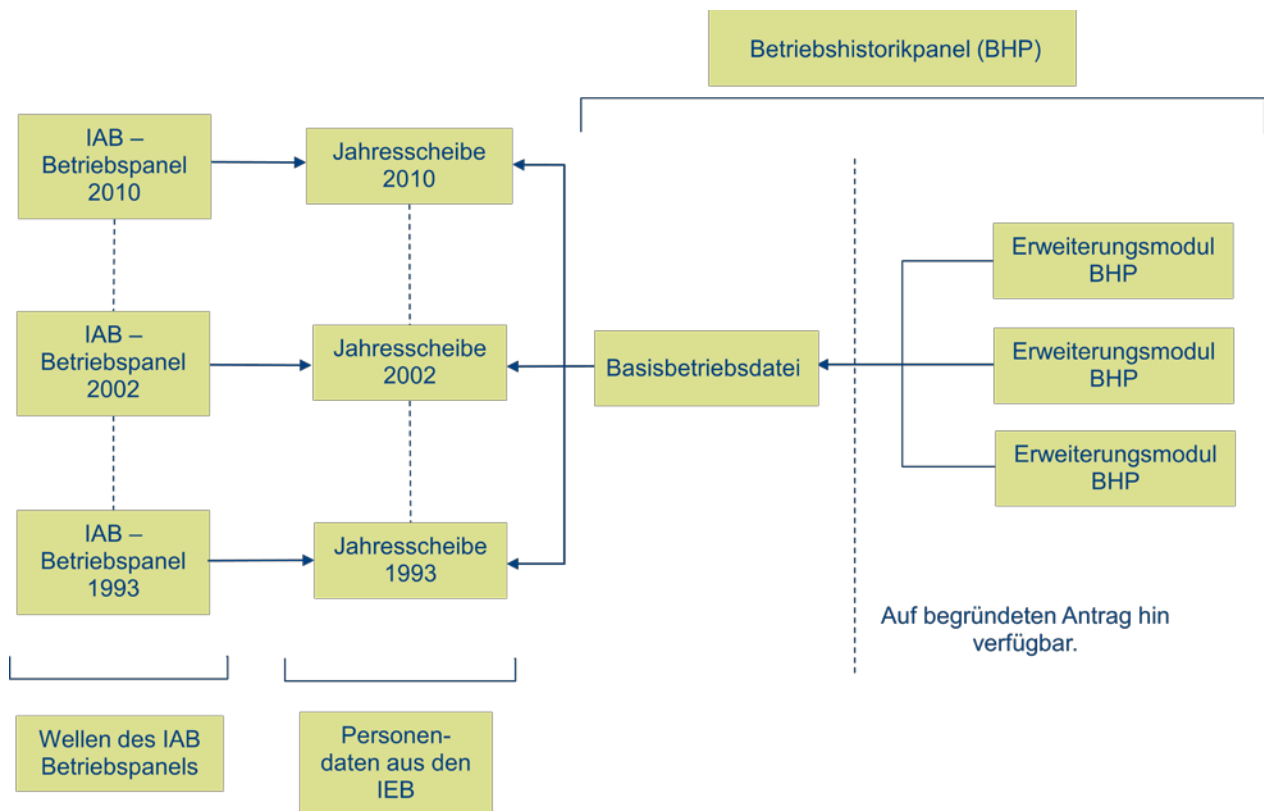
Betriebshistorikpanel (BHP)

IAB – Betriebspanel 2010

Jahresscheibe 2010

IAB – Betriebspanel 2002

Jahresscheibe 2002

Basisbetriebsdatei

Erweiterungsmodul BHP

Erweiterungsmodul BHP

Erweiterungsmodul BHP

IAB – Betriebspanel 1993

Jahresscheibe 1993

Auf begründeten Antrag hin verfügbar.

Wellen des IAB Betriebspanels

Personen-daten aus den IEB